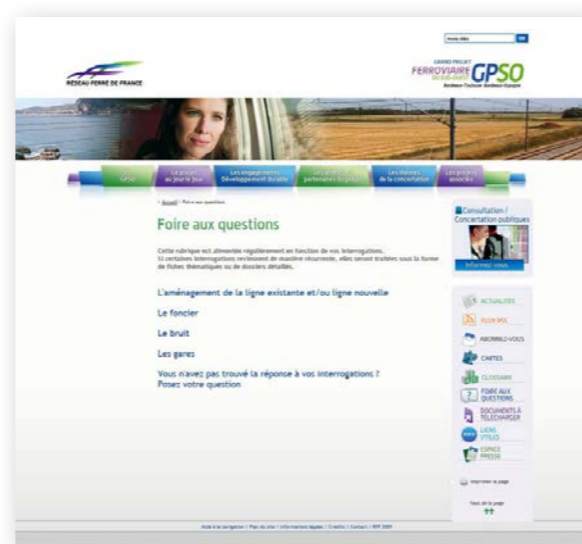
mots clés OK

RÉSEAU FERRÉ DE FRANCE

GRAND PROJET FERROVIAIRE SUD-OUEST GPSO
Bordeaux-Toulouse Bordeaux-Espagne

GPSO | Le projet au jour le jour | Les engagements Développement durable | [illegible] | Les thèmes de la concertation | Les projets associés

› Accueil › Foire aux questions

Foire aux questions

Cette rubrique est alimentée régulièrement en fonction de vos interrogations.
Si certaines interrogations reviennent de manière récurrente, elles seront traitées sous la forme de fiches thématiques ou de dossiers détaillés.

L'aménagement de la ligne existante et/ou ligne nouvelle

Le foncier

Le bruit

Les gares

Vous n'avez pas trouvé la réponse à vos interrogations ?
Posez votre question

Consultation / Concertation publiques
Informez-vous

ACTUALITÉS
FLUX RSS
ABONNEZ-VOUS
CARTES
GLOSSAIRE
FOIRE AUX QUESTIONS
DOCUMENTS À TÉLÉCHARGER
LIENS UTILES
ESPACE PRESSE

Imprimer la page

haut de la page

Aide à la navigation | Plan du site | Informations légales | Crédits | Contact | RFF 2009